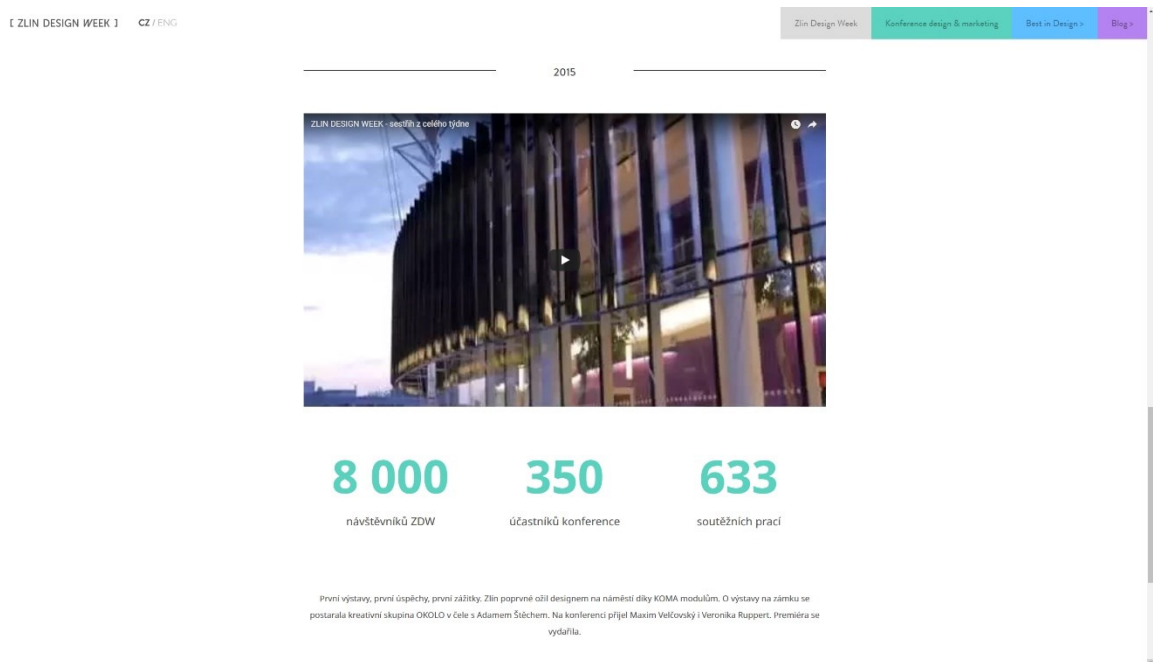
[ ZLIN DESIGN WEEK ] CZ / ENG

Zlin Design Week | Konference design & marketing | Best in Design > | Blog >

2015

ZLIN DESIGN WEEK - sestřih z celého týdne

8 000
návštěvníků ZDW

350
účastníků konference

633
soutěžních prací

První výstavy, první úspěchy, první zážitky. Zlín poprvé ožil designem na náměstí díky KOMA modulům. O výstavy na zámku se postarala kreativní skupina OKOLO v čele s Adamem Štěchem. Na konferenci přijel Maxim Velčovský i Veronika Ruppert. Premiéra se vydařila.